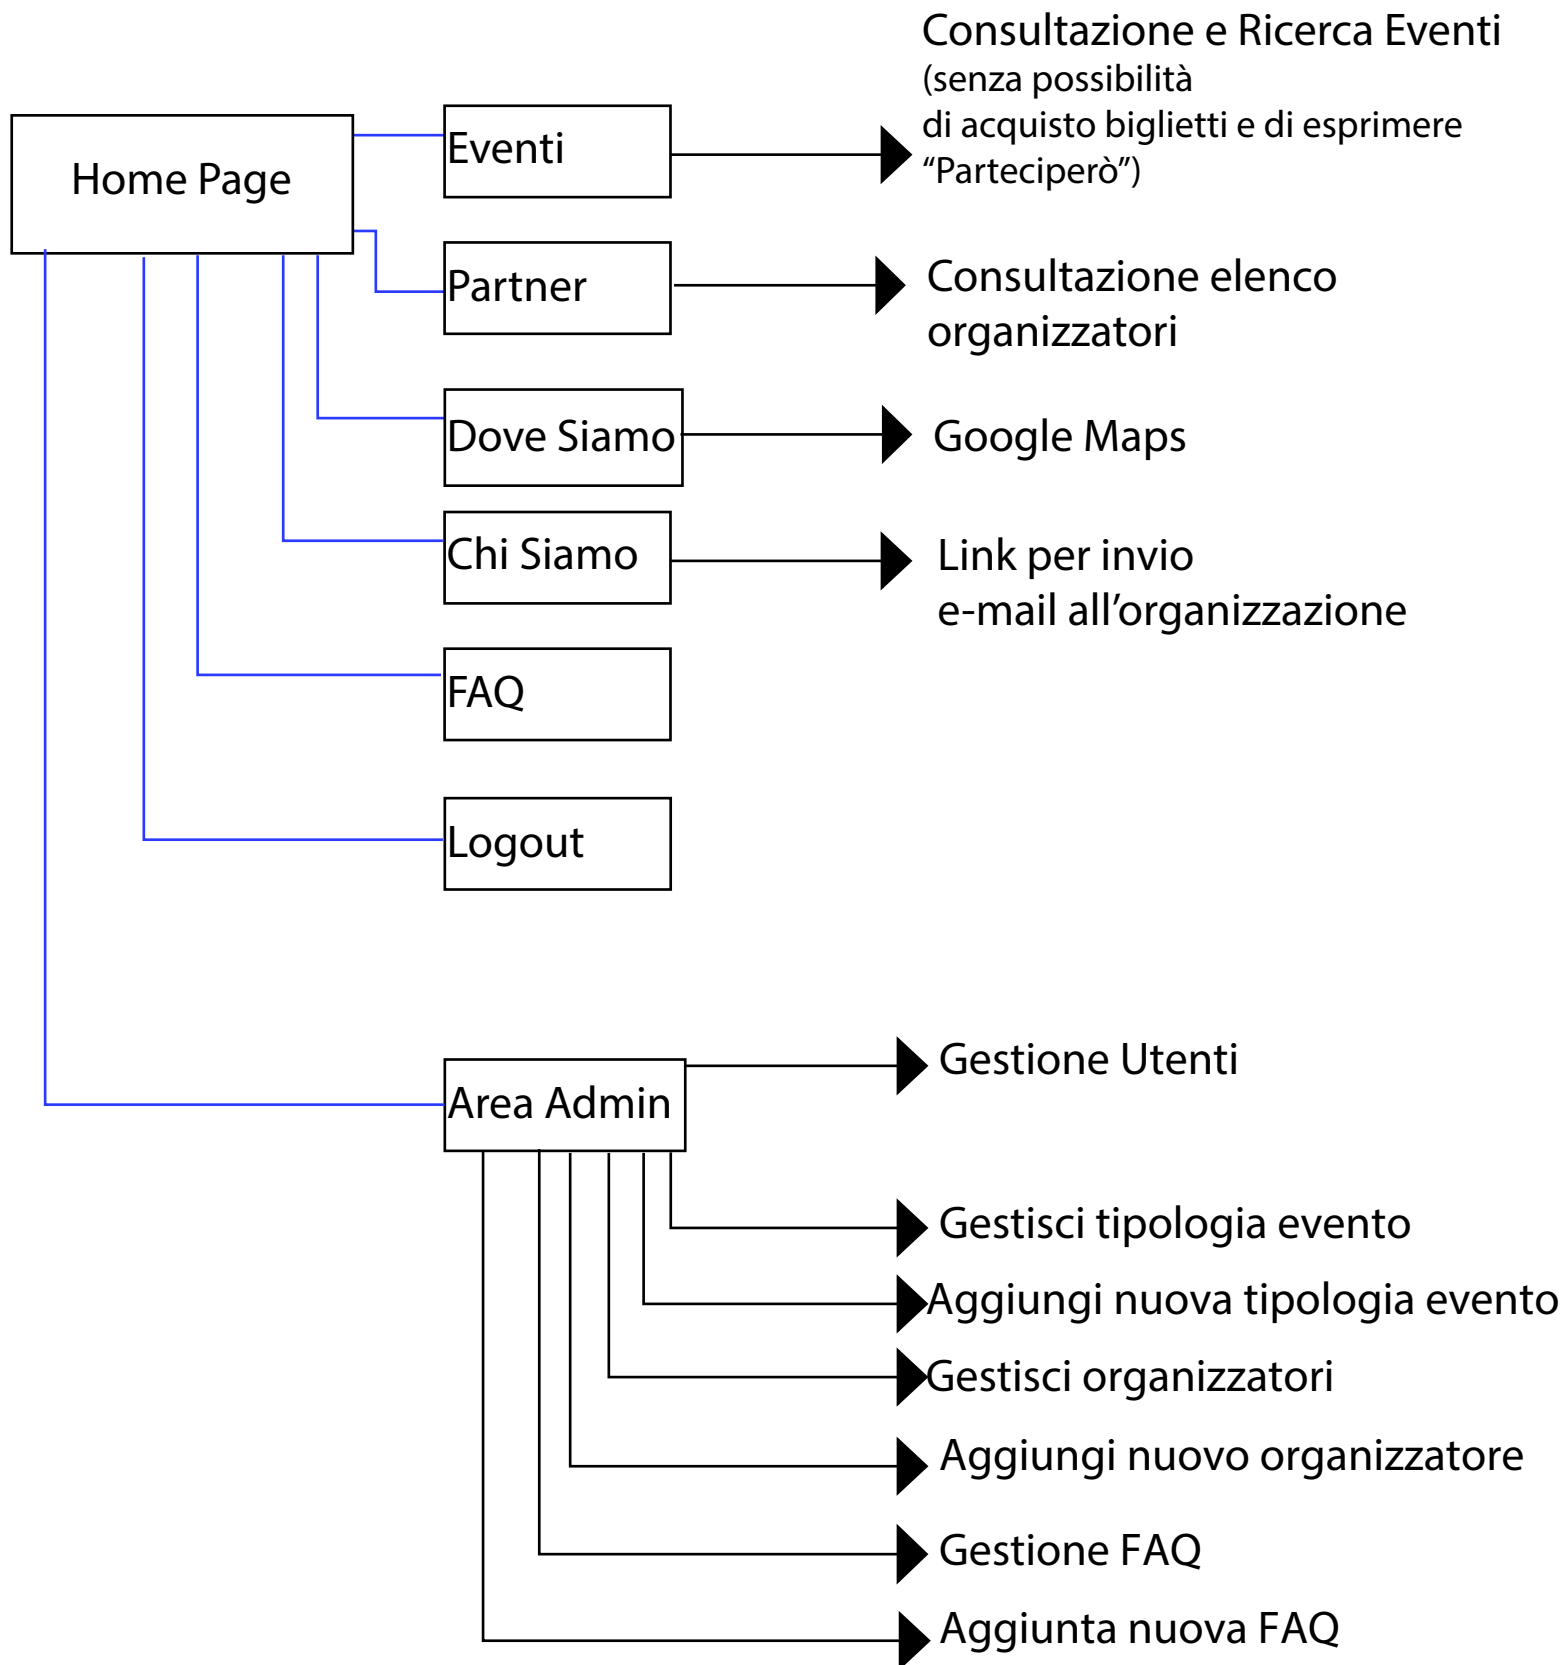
Home Page

Eventi

Consultazione e Ricerca Eventi
(senza possibilità
di acquisto biglietti e di esprimere
"Parteciperò")

Partner

Consultazione elenco
organizzatori

Dove Siamo

Google Maps

Chi Siamo

Link per invio
e-mail all'organizzazione

FAQ

Logout

Area Admin

Gestione Utenti

Gestisci tipologia evento

Aggiungi nuova tipologia evento

Gestisci organizzatori

Aggiungi nuovo organizzatore

Gestione FAQ

Aggiunta nuova FAQ